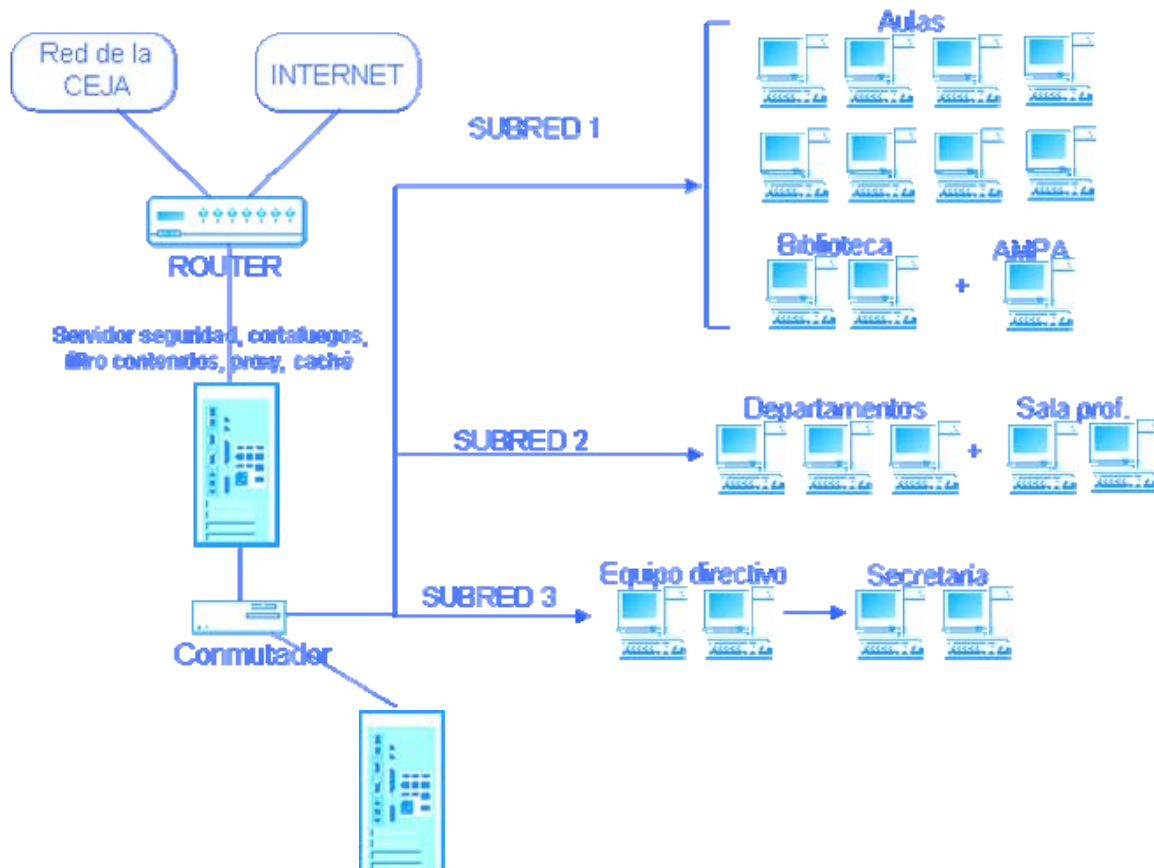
Red de la CEJA

INTERNET

ROUTER

Servidor seguridad, cortafuegos, filtro contenidos, proxy, caché

Conmutador

SUBRED 1

Aulas

Biblioteca

+

AMPA

SUBRED 2

Departamentos

+

Sala prof.

SUBRED 3

Equipo directivo

Secretaría